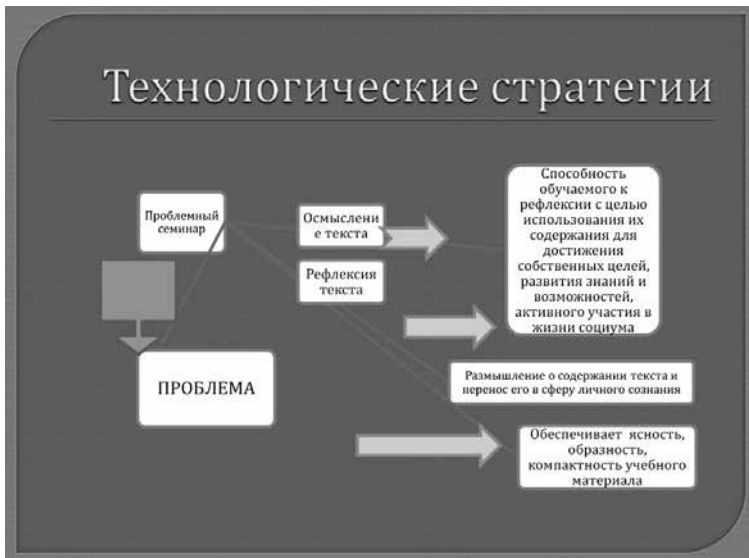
Технологические стратегии

Проблемный семинар

Осмыслени е текста

Рефлексия текста

Способность обучаемого к рефлексии с целью использования их содержания для достижения собственных целей, развития знаний и возможностей, активного участия в жизни социума

ПРОБЛЕМА

Размышление о содержании текста и перенос его в сферу личного сознания

Обеспечивает ясность, образность, компактность учебного материала